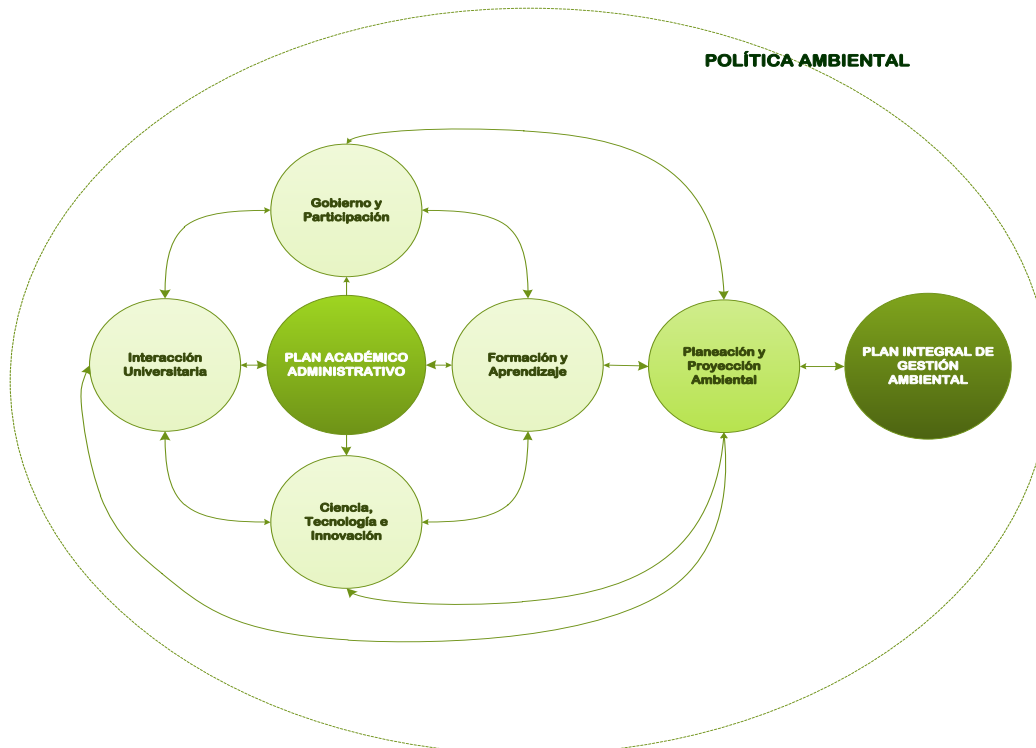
POLÍTICA AMBIENTAL

Gobierno y Participación

Interacción Universitaria

PLAN ACADÉMICO ADMINISTRATIVO

Formación y Aprendizaje

Planeación y Proyección Ambiental

PLAN INTEGRAL DE GESTIÓN AMBIENTAL

Ciencia, Tecnología e Innovación